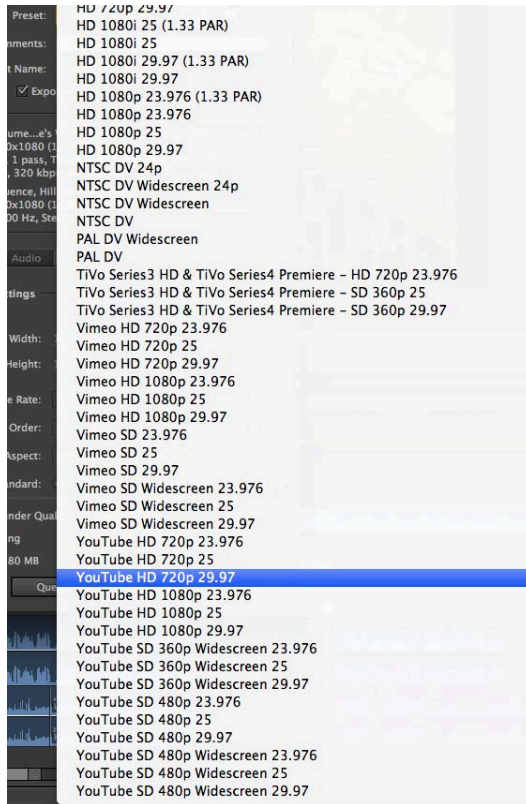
Preset:
nments:
t Name:
✓ Expo
ume...e's
0x1080 (1
1 pass, T
, 320 kbp
uence, Hill
0x1080 (1
00 Hz, Ste
Audio
ttings
Width:
Height:
e Rate:
Order:
Aspect:
ndard:
nder Qual
ng
80 MB
Que

HD 720p 29.97
HD 1080i 25 (1.33 PAR)
HD 1080i 25
HD 1080i 29.97 (1.33 PAR)
HD 1080i 29.97
HD 1080p 23.976 (1.33 PAR)
HD 1080p 23.976
HD 1080p 25
HD 1080p 29.97
NTSC DV 24p
NTSC DV Widescreen 24p
NTSC DV Widescreen
NTSC DV
PAL DV Widescreen
PAL DV
TiVo Series3 HD & TiVo Series4 Premiere – HD 720p 23.976
TiVo Series3 HD & TiVo Series4 Premiere – SD 360p 25
TiVo Series3 HD & TiVo Series4 Premiere – SD 360p 29.97
Vimeo HD 720p 23.976
Vimeo HD 720p 25
Vimeo HD 720p 29.97
Vimeo HD 1080p 23.976
Vimeo HD 1080p 25
Vimeo HD 1080p 29.97
Vimeo SD 23.976
Vimeo SD 25
Vimeo SD 29.97
Vimeo SD Widescreen 23.976
Vimeo SD Widescreen 25
Vimeo SD Widescreen 29.97
YouTube HD 720p 23.976
YouTube HD 720p 25
YouTube HD 720p 29.97
YouTube HD 1080p 23.976
YouTube HD 1080p 25
YouTube HD 1080p 29.97
YouTube SD 360p Widescreen 23.976
YouTube SD 360p Widescreen 25
YouTube SD 360p Widescreen 29.97
YouTube SD 480p 23.976
YouTube SD 480p 25
YouTube SD 480p 29.97
YouTube SD 480p Widescreen 23.976
YouTube SD 480p Widescreen 25
YouTube SD 480p Widescreen 29.97